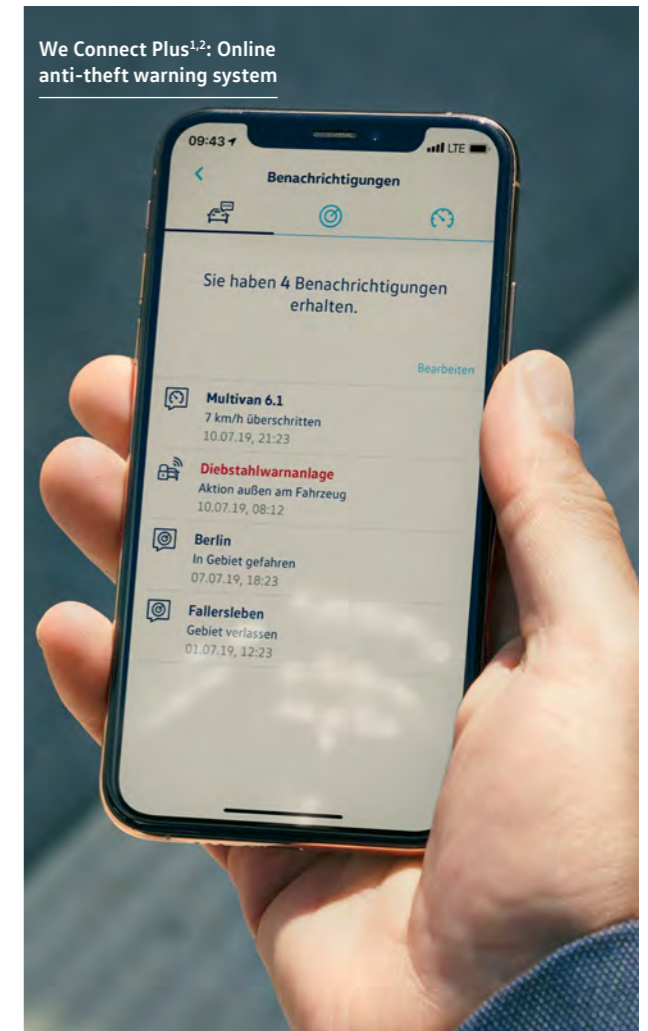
We Connect Plus$^{1,2}$: Online anti-theft warning system

09:43

LTE

Benachrichtigungen

Sie haben 4 Benachrichtigungen erhalten.

Bearbeiten

Multivan 6.1
7 km/h überschritten
10.07.19, 21:23

Diebstahlwarnanlage
Aktion außen am Fahrzeug
10.07.19, 08:12

Berlin
In Gebiet gefahren
07.07.19, 18:23

Fallersleben
Gebiet verlassen
01.07.19, 12:23